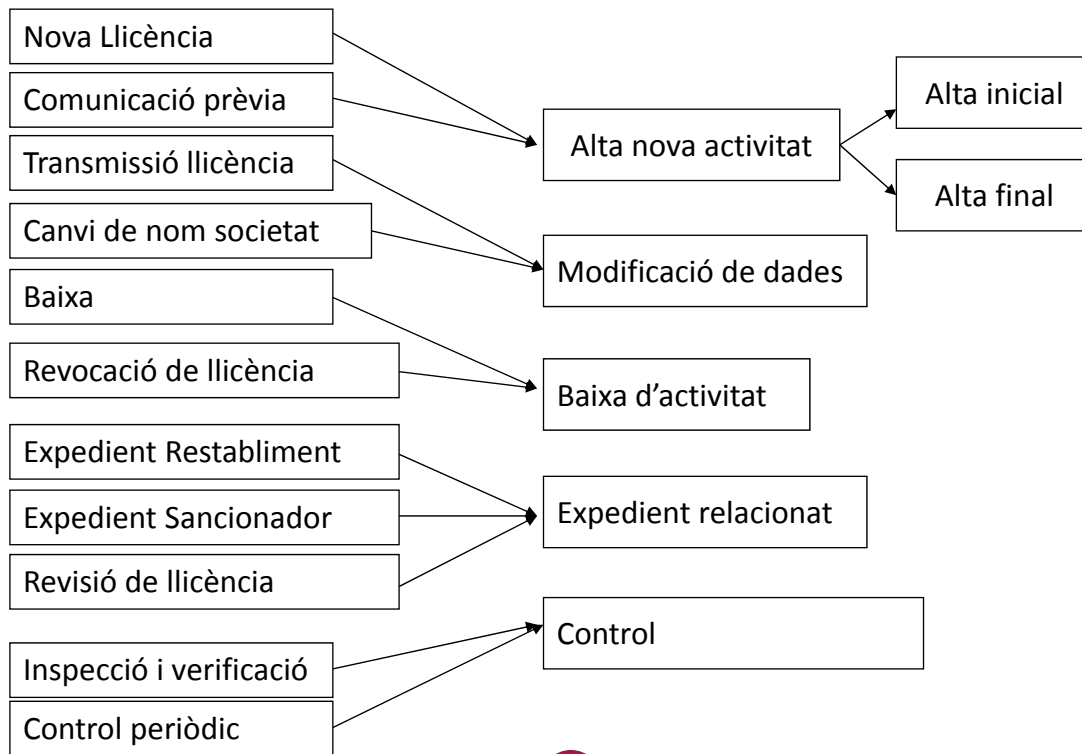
Nova Llicència
Comunicació prèvia
Transmissió llicència
Canvi de nom societat
Baixa
Revocació de llicència
Expedient Restabliment
Expedient Sancionador
Revisió de llicència
Inspecció i verificació
Control periòdic

Alta nova activitat
Alta inicial
Alta final
Modificació de dades
Baixa d'activitat
Expedient relacionat
Control